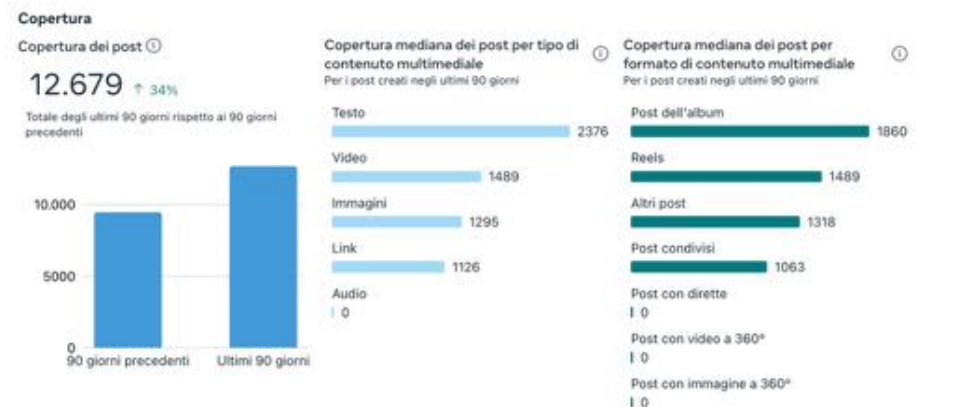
Copertura

Copertura dei post ⓘ

12.679 ↑ 34%

Totale degli ultimi 90 giorni rispetto ai 90 giorni precedenti

10.000

5000

0

90 giorni precedenti

Ultimi 90 giorni

Copertura mediana dei post per tipo di contenuto multimediale ⓘ

Per i post creati negli ultimi 90 giorni

Testo 2376

Video 1489

Immagini 1295

Link 1126

Audio 0

Copertura mediana dei post per formato di contenuto multimediale ⓘ

Per i post creati negli ultimi 90 giorni

Post dell'album 1860

Reels 1489

Altri post 1318

Post condivisi 1063

Post con dirette 0

Post con video a 360° 0

Post con immagine a 360° 0